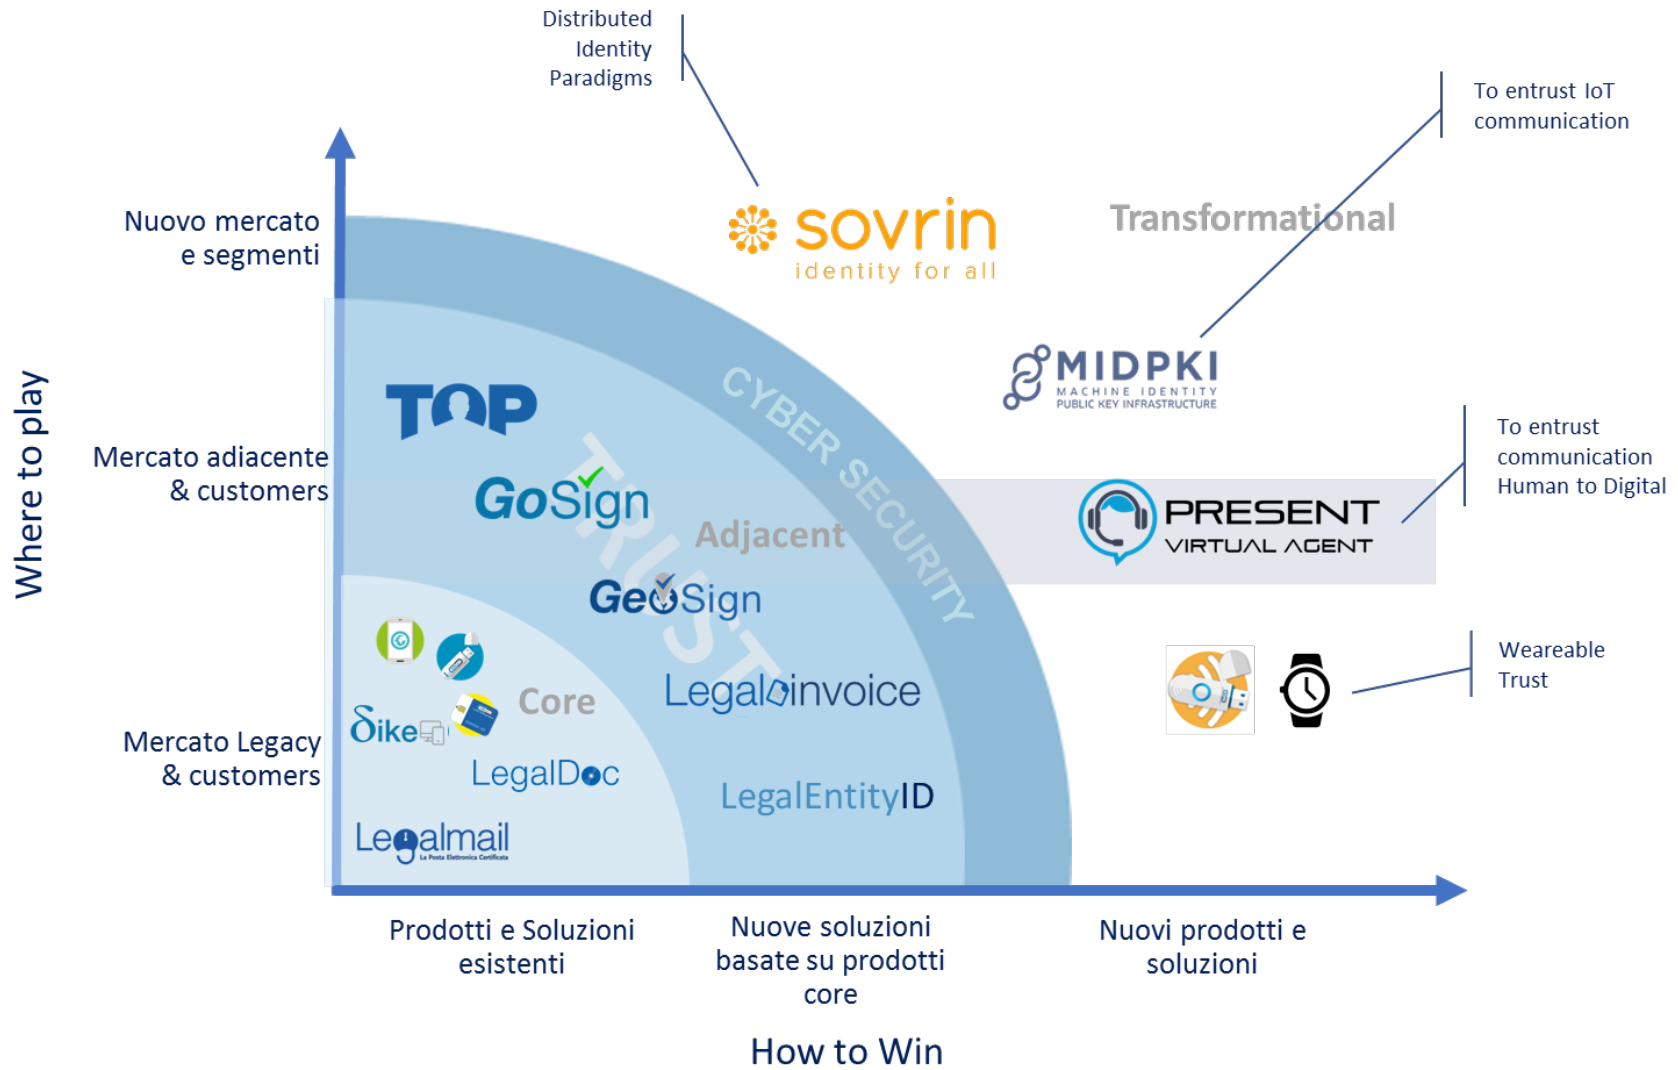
Distributed Identity Paradigms

To entrust IoT communication

sovrin
identity for all

Transformational

Nuovo mercato e segmenti

MIDPKI
MACHINE IDENTITY
PUBLIC KEY INFRASTRUCTURE

CYBER SECURITY

TOP

Where to play

Mercato adiacente & customers

GoSign

TRUST

Adjacent

PRESENT
VIRTUAL AGENT

To entrust communication Human to Digital

GeoSign

Core

Legalinvoice

Weareable Trust

Dike

Mercato Legacy & customers

LegalDoc

LegalEntityID

Legalmail
La Posta Elettronica Certificata

Prodotti e Soluzioni esistenti

Nuove soluzioni basate su prodotti core

Nuovi prodotti e soluzioni

How to Win